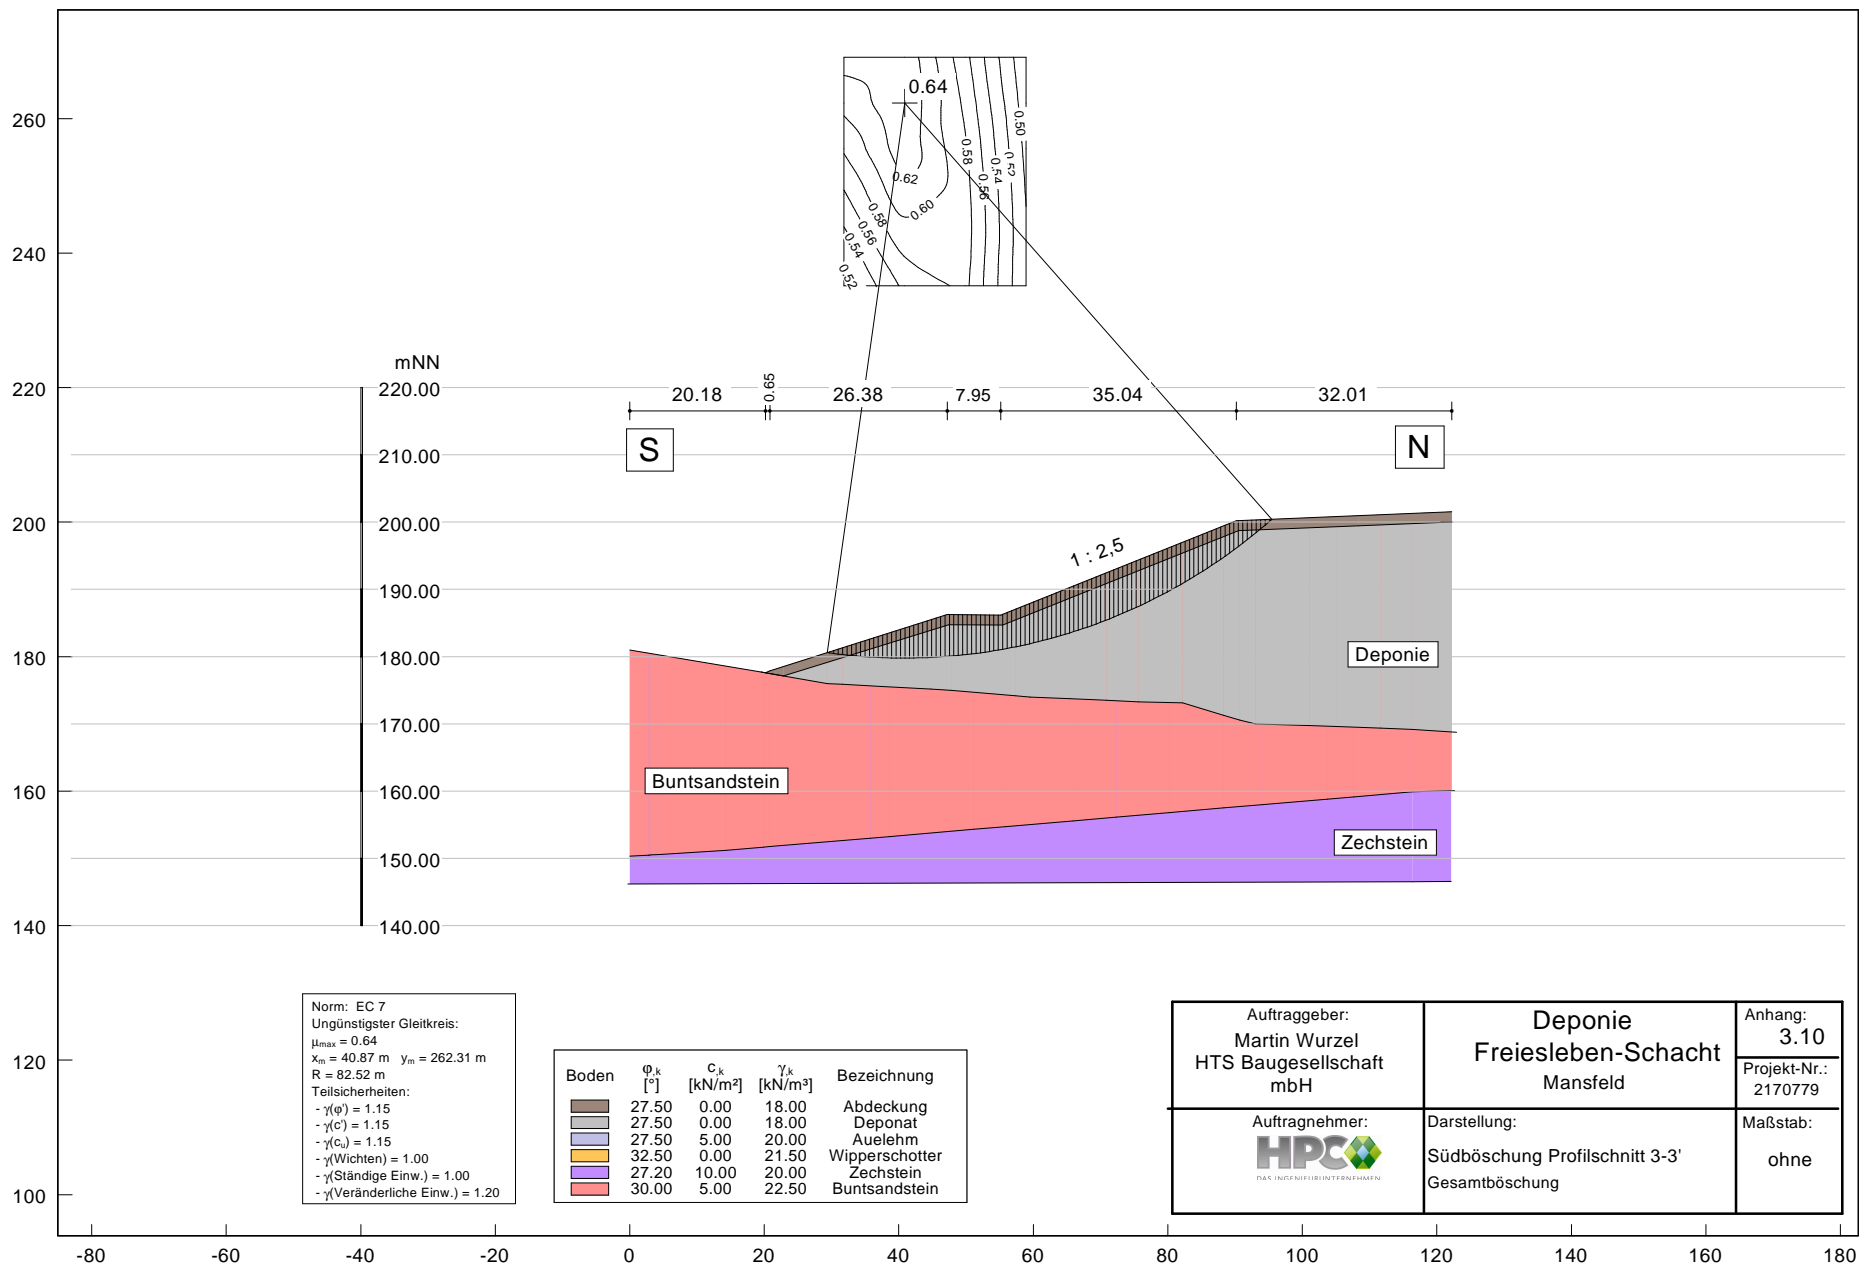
0.64
0.50
0.52
0.54
0.56
0.58
0.62
0.60
0.58
0.56
0.54
0.52

260
240
mNN
220
220.00
210.00
200
200.00
190.00
180
180.00
170.00
160
160.00
150.00
140
140.00
120
100

20.18
0.65
26.38
7.95
35.04
32.01

S
N

1 : 2,5

Deponie
Buntsandstein
Zechstein

Norm: EC 7
Ungünstigster Gleitkreis:
$\mu_{max}$ = 0.64
$x_m$ = 40.87 m $y_m$ = 262.31 m
R = 82.52 m
Teilsicherheiten:
- γ(φ') = 1.15
- γ(c') = 1.15
- γ($c_u$) = 1.15
- γ(Wichten) = 1.00
- γ(Ständige Einw.) = 1.00
- γ(Veränderliche Einw.) = 1.20

| Boden | $\varphi_{,k}$ [°] | $c_{,k}$ [kN/m²] | $\gamma_{,k}$ [kN/m³] | Bezeichnung |
|---|---|---|---|---|
| | 27.50 | 0.00 | 18.00 | Abdeckung |
| | 27.50 | 0.00 | 18.00 | Deponat |
| | 27.50 | 5.00 | 20.00 | Auelehm |
| | 32.50 | 0.00 | 21.50 | Wipperschotter |
| | 27.20 | 10.00 | 20.00 | Zechstein |
| | 30.00 | 5.00 | 22.50 | Buntsandstein |

Auftraggeber:
Martin Wurzel
HTS Baugesellschaft mbH

Deponie
Freiesleben-Schacht
Mansfeld

Anhang:
3.10
Projekt-Nr.:
2170779

Auftragnehmer:
HPC
DAS INGENIEURUNTERNEHMEN

Darstellung:
Südböschung Profilschnitt 3-3'
Gesamtböschung

Maßstab:
ohne

-80 -60 -40 -20 0 20 40 60 80 100 120 140 160 180